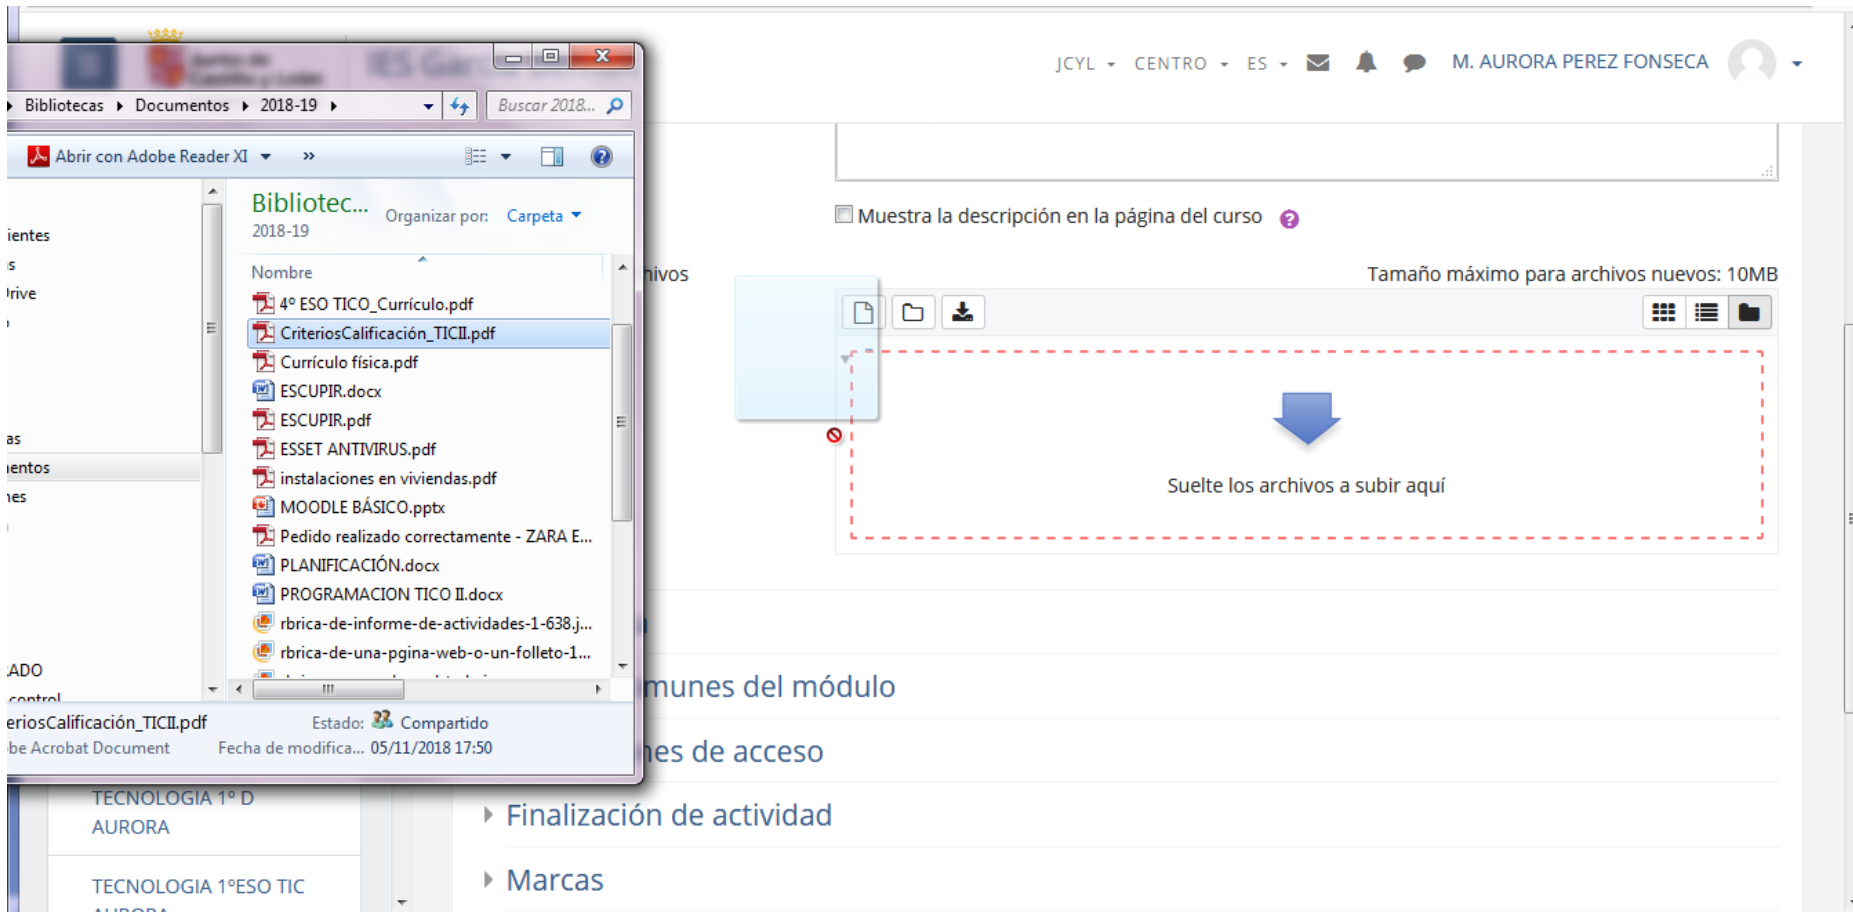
Bibliotecas ▸ Documentos ▸ 2018-19 ▸

Buscar 2018...

Abrir con Adobe Reader XI »

ientes
s
rive
as
ıentos
ıes
ADO
control

Bibliotec...
2018-19
Organizar por: Carpeta

Nombre
4º ESO TICO_Currículo.pdf
CriteriosCalificación_TICII.pdf
Currículo física.pdf
ESCUPIR.docx
ESCUPIR.pdf
ESSET ANTIVIRUS.pdf
instalaciones en viviendas.pdf
MOODLE BÁSICO.pptx
Pedido realizado correctamente - ZARA E...
PLANIFICACIÓN.docx
PROGRAMACION TICO II.docx
rbrica-de-informe-de-actividades-1-638.j...
rbrica-de-una-pgina-web-o-un-folleto-1...

eriosCalificación_TICII.pdf Estado: Compartido
be Acrobat Document Fecha de modifica... 05/11/2018 17:50

JCYL CENTRO ES M. AURORA PEREZ FONSECA

Muestra la descripción en la página del curso

hivos

Tamaño máximo para archivos nuevos: 10MB

Suelte los archivos a subir aquí

munes del módulo

es de acceso

Finalización de actividad

Marcas

TECNOLOGIA 1º D
AURORA

TECNOLOGIA 1ºESO TIC